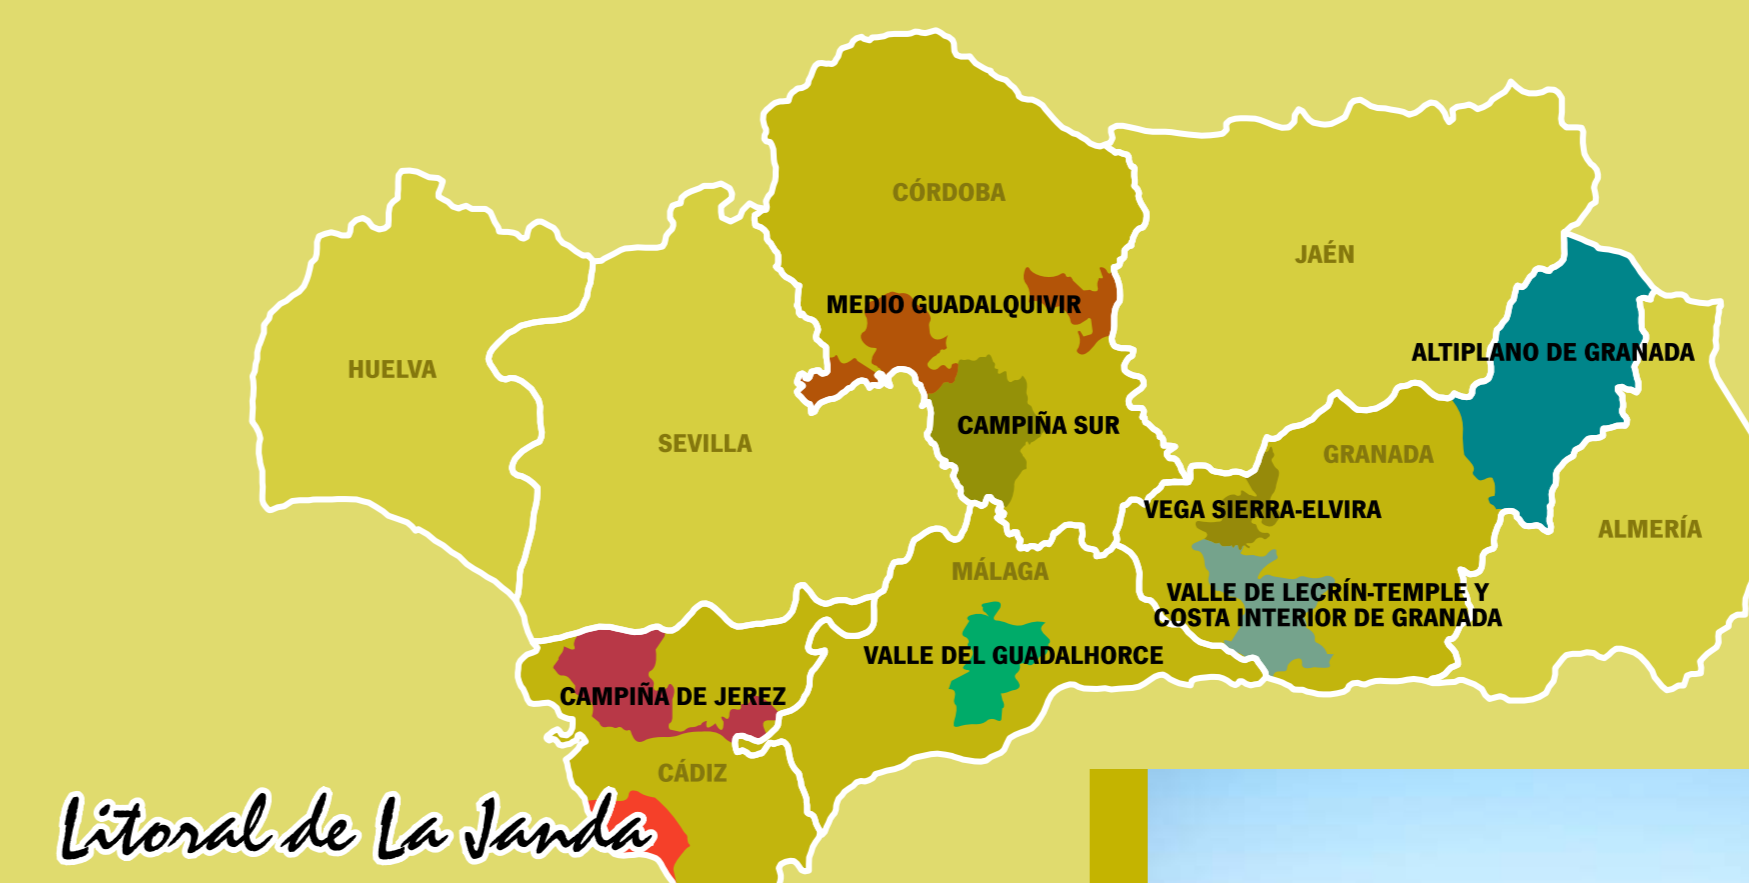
CÓRDOBA

JAÉN

HUELVA

SEVILLA

MEDIO GUADALQUIVIR

ALTIPLANO DE GRANADA

CAMPIÑA SUR

GRANADA

VEGA SIERRA-ELVIRA

ALMERÍA

MÁLAGA

VALLE DE LECRÍN-TEMPLE Y COSTA INTERIOR DE GRANADA

VALLE DEL GUADALHORCE

CAMPIÑA DE JEREZ

CÁDIZ

Litoral de La Janda